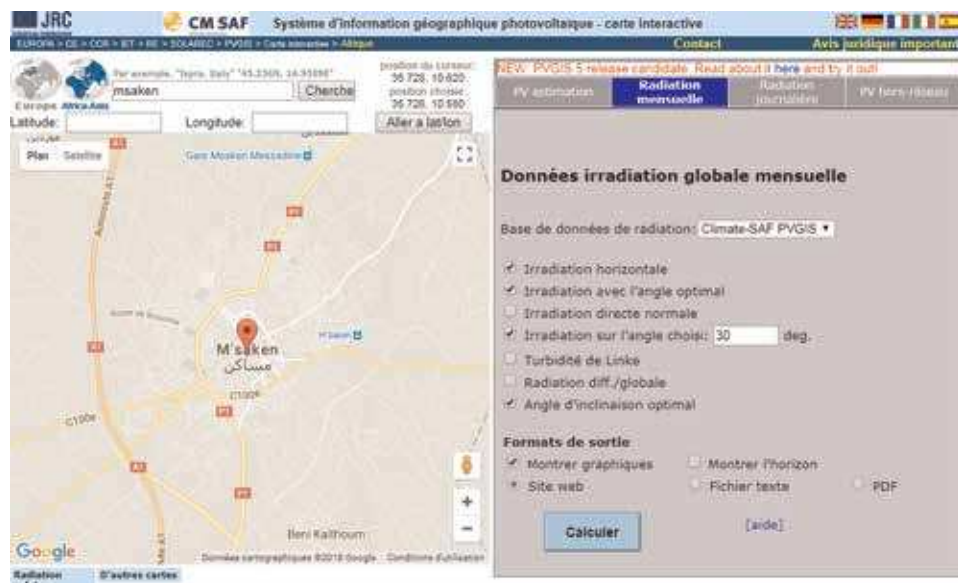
JRC

CM SAF Système d'information géographique photovoltaïque - carte interactive

EUROPA > CE > CCR > IET > RE > SOLAREC > PVGIS > Carte interactive > Afrique

Contact

Avis juridique important

Europe Africa-Asia

Par exemple, "Ispra, Italy" "45.2305, 16.5558"

msaken

Cherche

position du curseur: 35.728, 10.620

position choisie: 35.728, 10.580

Latitude:

Longitude:

Aller a lat/lon

Plan Satellite

Gare Msaken Messadine

M'saken
مساكن

C100

Beni Kalthoum

Google

Données cartographiques ©2018 Google Conditions d'utilisation

Radiation

D'autres cartes

NEW: PVGIS 5 release candidate. Read about it here and try it out!

PV estimation

Radiation mensuelle

Radiation journalière

PV hors-réseau

Données irradiation globale mensuelle

Base de données de radiation: Climate-SAF PVGIS

Irradiation horizontale

Irradiation avec l'angle optimal

Irradiation directe normale

Irradiation sur l'angle choisi: 30 deg.

Turbidité de Linke

Radiation diff./globale

Angle d'inclinaison optimal

Formats de sortie

Montrer graphiques

Montrer l'horizon

Site web

Fichier texte

PDF

Calculer

[aide]